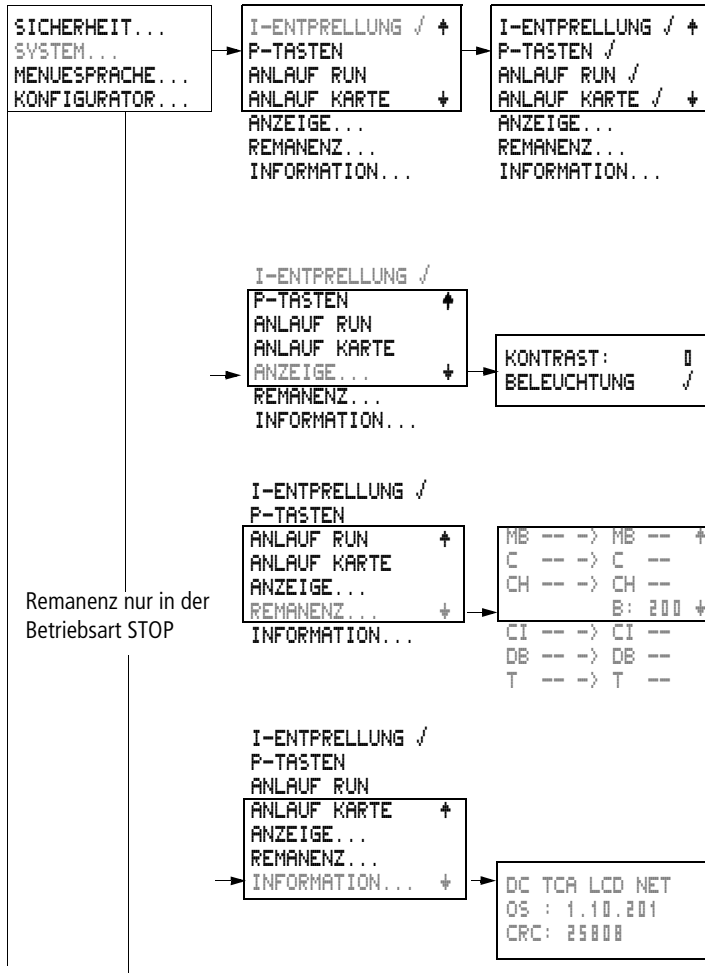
SICHERHEIT...
SYSTEM...
MENUESPRACHE...
KONFIGURATOR...

I-ENTPRELLUNG √ ↑
P-TASTEN
ANLAUF RUN
ANLAUF KARTE ↓
ANZEIGE...
REMANENZ...
INFORMATION...

I-ENTPRELLUNG √ ↑
P-TASTEN √
ANLAUF RUN √
ANLAUF KARTE √ ↓
ANZEIGE...
REMANENZ...
INFORMATION...

I-ENTPRELLUNG √
P-TASTEN ↑
ANLAUF RUN
ANLAUF KARTE
ANZEIGE... ↓
REMANENZ...
INFORMATION...

KONTRAST: 0
BELEUCHTUNG √

I-ENTPRELLUNG √
P-TASTEN
ANLAUF RUN ↑
ANLAUF KARTE
ANZEIGE...
REMANENZ... ↓
INFORMATION...

Remanenz nur in der Betriebsart STOP

MB -- -> MB -- ↑
C -- -> C --
CH -- -> CH --
B: 200 ↓
CI -- -> CI --
DB -- -> DB --
T -- -> T --

I-ENTPRELLUNG √
P-TASTEN
ANLAUF RUN
ANLAUF KARTE ↑
ANZEIGE...
REMANENZ...
INFORMATION... ↓

DC TCA LCD NET
OS : 1.10.201
CRC: 25808